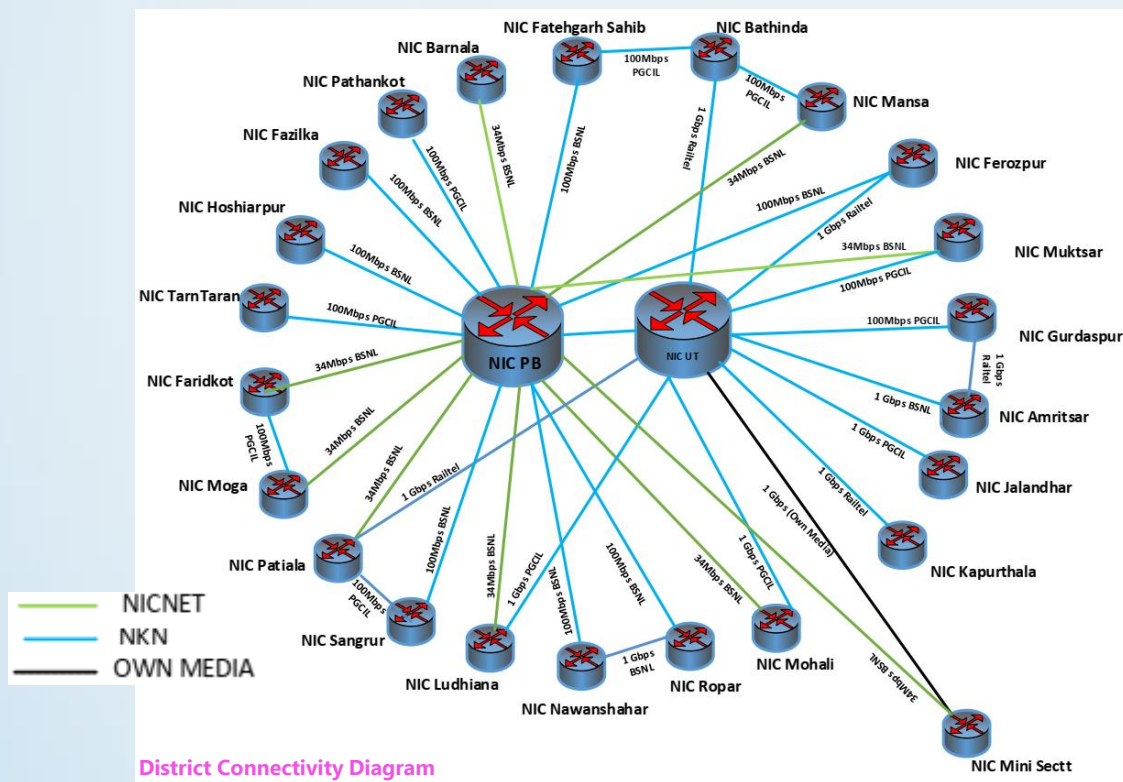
NIC Fatehgarh Sahib
NIC Bathinda
NIC Barnala
100Mbps PGCIL
100Mbps PGCIL
NIC Pathankot
NIC Mansa
NIC Fazilka
34Mbps BSNL
100Mbps BSNL
1 Gbps Railtel
100Mbps PGCIL
34Mbps BSNL
NIC Ferozpur
100Mbps BSNL
100Mbps BSNL
NIC Hoshiarpur
1 Gbps Railtel
34Mbps BSNL
NIC Muktsar
100Mbps BSNL
100Mbps PGCIL
NIC TarnTaran
100Mbps PGCIL
100Mbps PGCIL
NIC Gurdaspur
NIC PB
NIC UT
1 Gbps Railtel
NIC Faridkot
34Mbps BSNL
1 Gbps BSNL
NIC Amritsar
100Mbps PGCIL
34Mbps BSNL
1 Gbps PGCIL
34Mbps BSNL
NIC Jalandhar
NIC Moga
1 Gbps Railtel
1 Gbps Railtel
100Mbps BSNL
1 Gbps (Own Media)
NIC Patiala
1 Gbps PGCIL
NIC Kapurthala
100Mbps PGCIL
34Mbps BSNL
1 Gbps PGCIL
100Mbps BSNL
100Mbps BSNL
34Mbps BSNL
NICNET
NKN
OWN MEDIA
NIC Sangrur
1 Gbps BSNL
NIC Mohali
NIC Ludhiana
NIC Ropar
34Mbps BSNL
NIC Nawanshahar
District Connectivity Diagram
NIC Mini Sectt